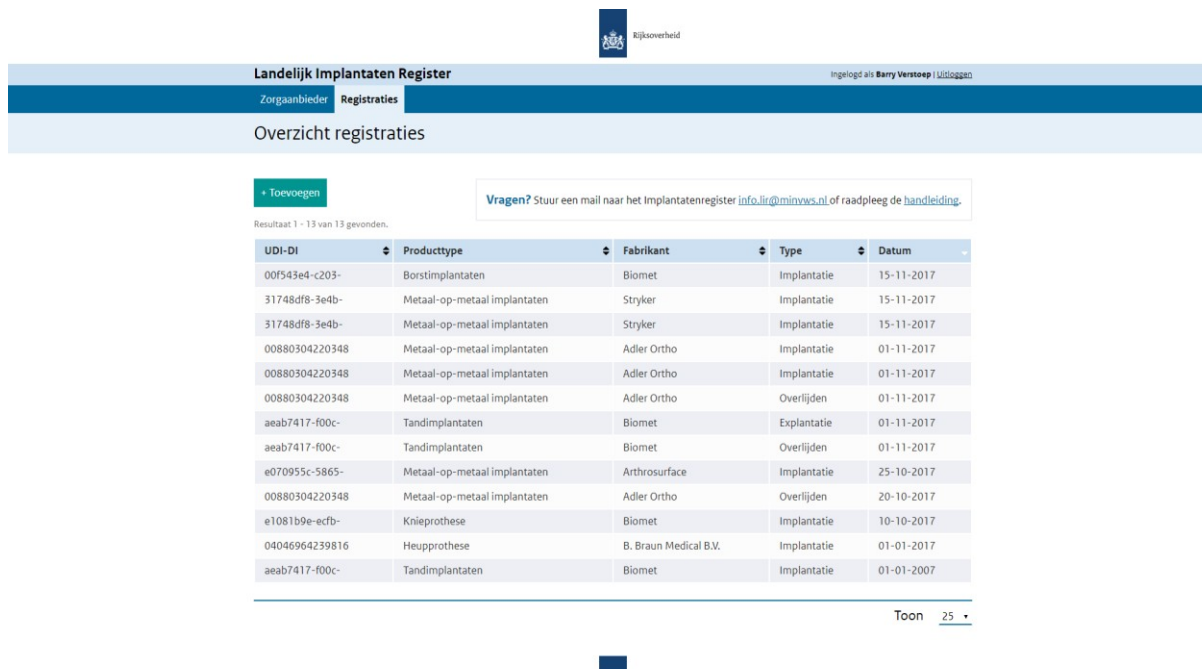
Rijksoverheid

Landelijk Implantaten Register

Ingelogd als Barry Verstoep | Uitloggen

Zorgaanbieder Registraties

Overzicht registraties

+ Toevoegen

Vragen? Stuur een mail naar het Implantatenregister info.lir@minvws.nl of raadpleeg de handleiding.

Resultaat 1 - 13 van 13 gevonden.

| UDI-DI | Producttype | Fabrikant | Type | Datum |
|---|---|---|---|---|
| 00f543e4-c203- | Borstimplantaten | Biomet | Implantatie | 15-11-2017 |
| 31748df8-3e4b- | Metaal-op-metaal implantaten | Stryker | Implantatie | 15-11-2017 |
| 31748df8-3e4b- | Metaal-op-metaal implantaten | Stryker | Implantatie | 15-11-2017 |
| 00880304220348 | Metaal-op-metaal implantaten | Adler Ortho | Implantatie | 01-11-2017 |
| 00880304220348 | Metaal-op-metaal implantaten | Adler Ortho | Implantatie | 01-11-2017 |
| 00880304220348 | Metaal-op-metaal implantaten | Adler Ortho | Overlijden | 01-11-2017 |
| aeab7417-f00c- | Tandimplantaten | Biomet | Explantatie | 01-11-2017 |
| aeab7417-f00c- | Tandimplantaten | Biomet | Overlijden | 01-11-2017 |
| e070955c-5865- | Metaal-op-metaal implantaten | Arthrosurface | Implantatie | 25-10-2017 |
| 00880304220348 | Metaal-op-metaal implantaten | Adler Ortho | Overlijden | 20-10-2017 |
| e1081b9e-ecfb- | Knieprothese | Biomet | Implantatie | 10-10-2017 |
| 04046964239816 | Heupprothese | B. Braun Medical B.V. | Implantatie | 01-01-2017 |
| aeab7417-f00c- | Tandimplantaten | Biomet | Implantatie | 01-01-2007 |

Toon 25